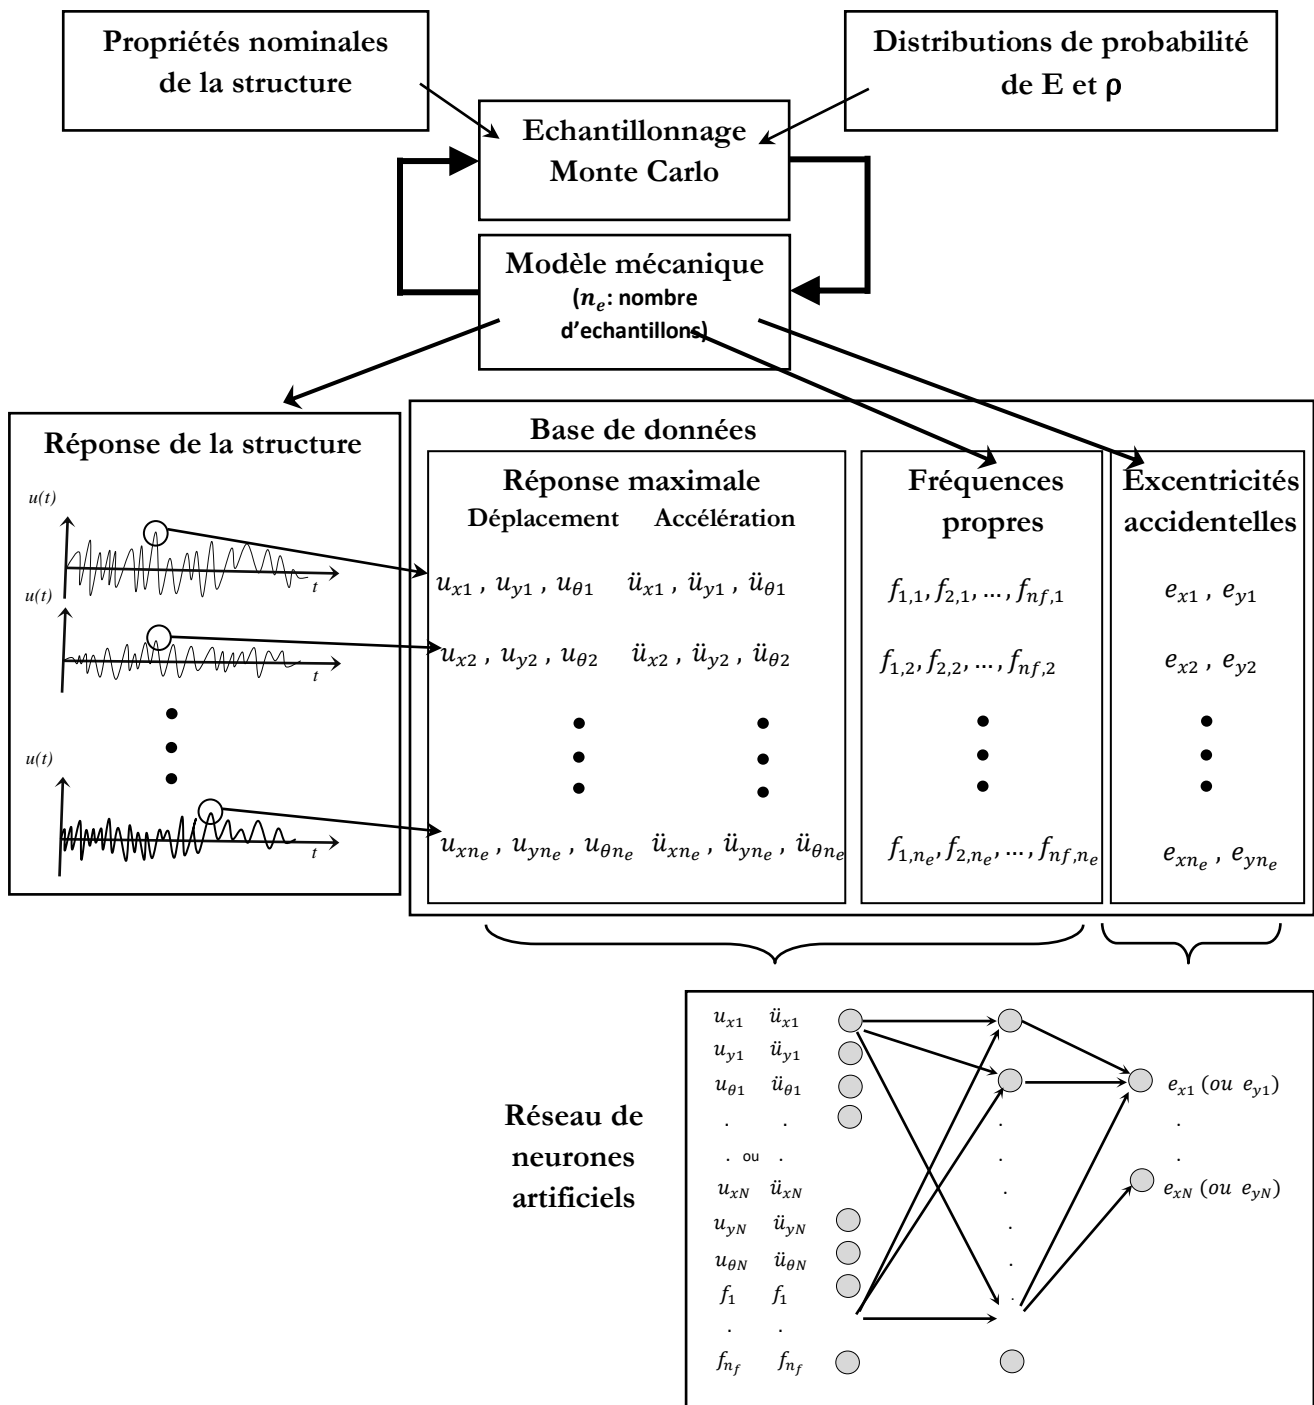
Propriétés nominales de la structure

Distributions de probabilité de E et ρ

Echantillonnage Monte Carlo

Modèle mécanique
($n_e$: nombre d'echantillons)

Réponse de la structure

u(t)

t

u(t)

t

u(t)

t

Base de données

Réponse maximale

Déplacement Accélération

$u_{x1}$ , $u_{y1}$ , $u_{\theta1}$ $\ddot{u}_{x1}$ , $\ddot{u}_{y1}$ , $\ddot{u}_{\theta1}$

$u_{x2}$ , $u_{y2}$ , $u_{\theta2}$ $\ddot{u}_{x2}$ , $\ddot{u}_{y2}$ , $\ddot{u}_{\theta2}$

$u_{xn_e}$ , $u_{yn_e}$ , $u_{\theta n_e}$ $\ddot{u}_{xn_e}$ , $\ddot{u}_{yn_e}$ , $\ddot{u}_{\theta n_e}$

Fréquences propres

$f_{1,1}, f_{2,1}, \ldots, f_{nf,1}$

$f_{1,2}, f_{2,2}, \ldots, f_{nf,2}$

$f_{1,n_e}, f_{2,n_e}, \ldots, f_{nf,n_e}$

Excentricités accidentelles

$e_{x1}$ , $e_{y1}$

$e_{x2}$ , $e_{y2}$

$e_{xn_e}$ , $e_{yn_e}$

Réseau de neurones artificiels

$u_{x1}$ $\ddot{u}_{x1}$
$u_{y1}$ $\ddot{u}_{y1}$
$u_{\theta1}$ $\ddot{u}_{\theta1}$
. .
. ou .
$u_{xN}$ $\ddot{u}_{xN}$
$u_{yN}$ $\ddot{u}_{yN}$
$u_{\theta N}$ $\ddot{u}_{\theta N}$
$f_1$ $f_1$
. .
$f_{n_f}$ $f_{n_f}$

$e_{x1}$ (ou $e_{y1}$)
.
.
$e_{xN}$ (ou $e_{yN}$)